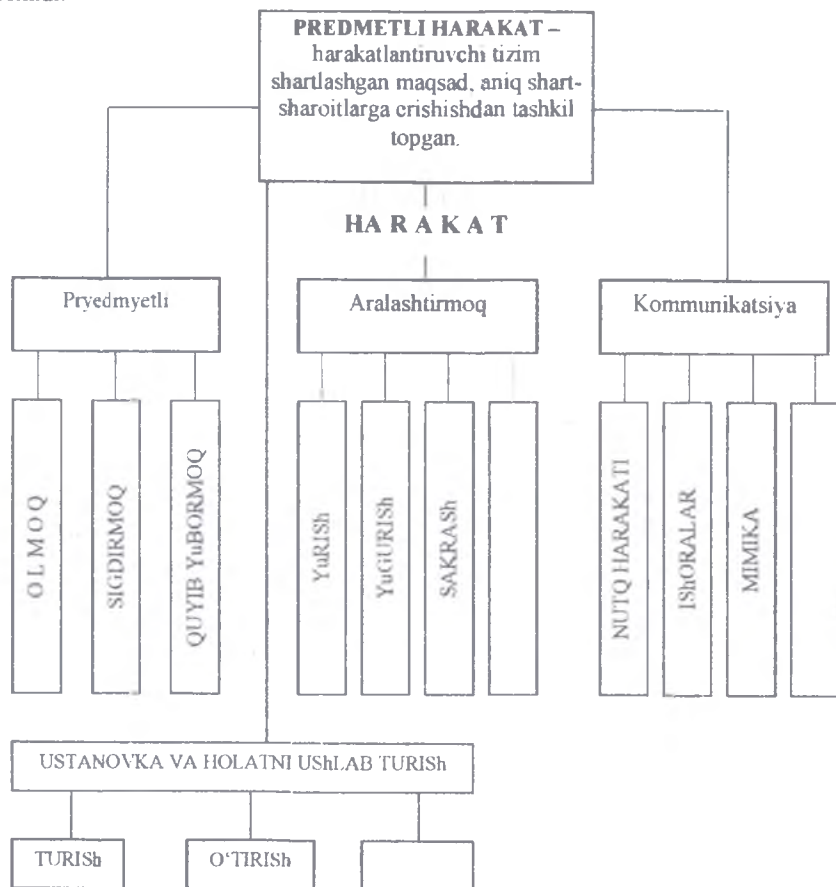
PREDMETLI HARAKAT – harakatlantiruvchi tizim shartlashgan maqsad, aniq shart-sharoitlarga crishishdan tashkil topgan.

HARAKAT

Pryedmyetli

Aralashtirmoq

Kommunikatsiya

OLMOQ

SIGDIRMOQ

QUYIB YuBORMOQ

YuRISh

YuGURISh

SAKRASh

NUTQ HARAKATI

IShORALAR

MIMIKA

USTANOVKA VA HOLATNI UShLAB TURISh

TURISh

O'TIRISh